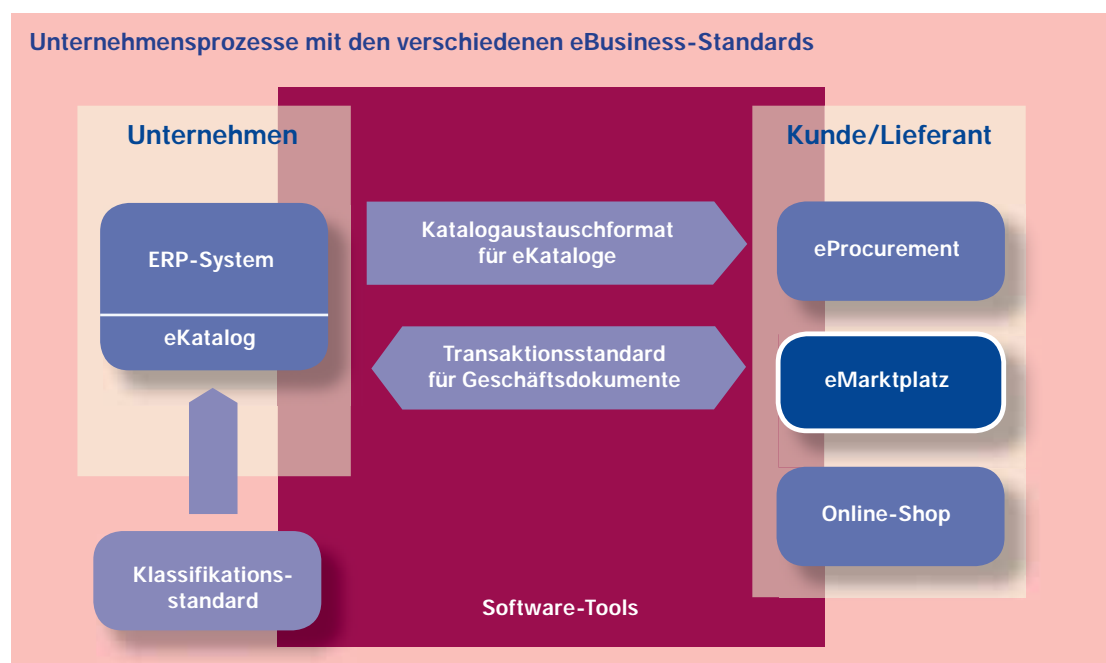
Unternehmensprozesse mit den verschiedenen eBusiness-Standards

Unternehmen

Kunde/Lieferant

ERP-System

eKatalog

Katalogaustauschformat für eKataloge

Transaktionsstandard für Geschäftsdokumente

eProcurement

eMarktplatz

Online-Shop

Klassifikations-standard

Software-Tools